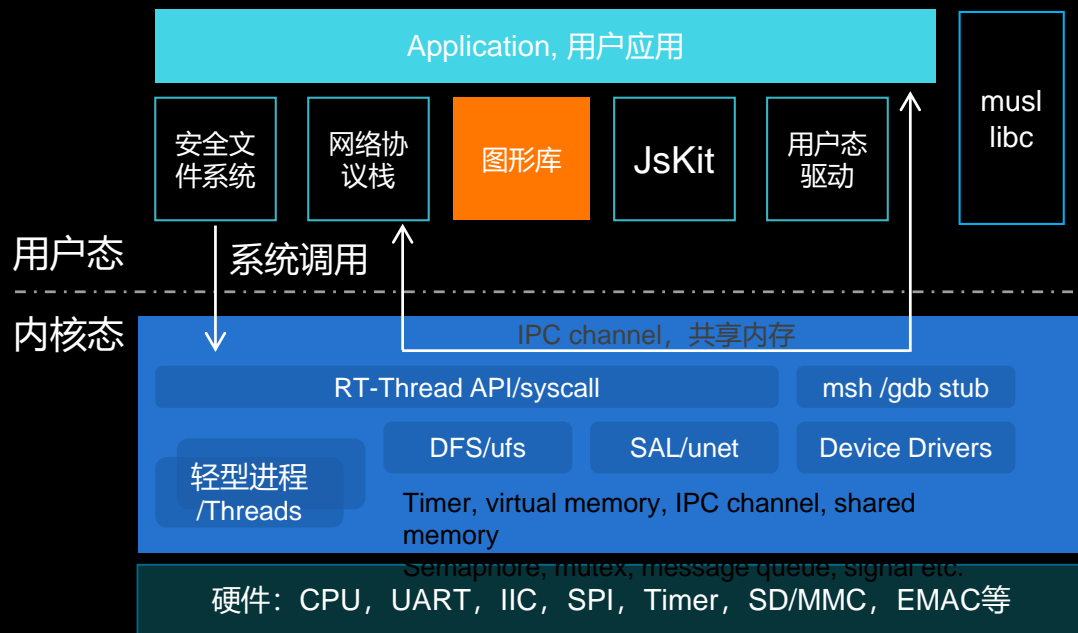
Application, 用户应用

安全文件系统

网络协议栈

图形库

JsKit

用户态驱动

musl libc

用户态

系统调用

内核态

IPC channel，共享内存

RT-Thread API/syscall

msh /gdb stub

轻型进程 /Threads

DFS/ufs

SAL/unet

Device Drivers

Timer, virtual memory, IPC channel, shared memory

Semaphore, mutex, message queue, signal etc.

硬件：CPU，UART，IIC，SPI，Timer，SD/MMC，EMAC等